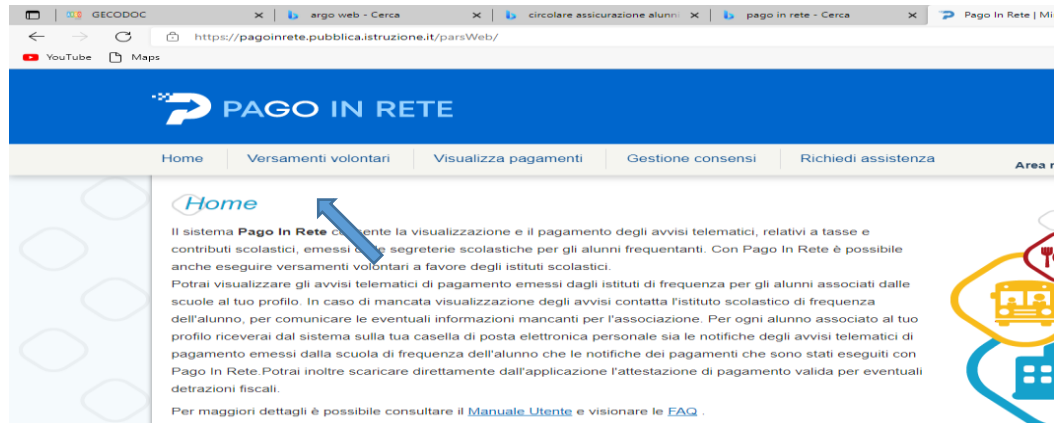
GECODOC | argo web - Cerca | circolare assicurazione alunni | pago in rete - Cerca | Pago In Rete | Mi

https://pagoinrete.pubblica.istruzione.it/parsWeb/

YouTube Maps

PAGO IN RETE

Home | Versamenti volontari | Visualizza pagamenti | Gestione consensi | Richiedi assistenza | Area r

Home

Il sistema Pago In Rete c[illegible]ente la visualizzazione e il pagamento degli avvisi telematici, relativi a tasse e contributi scolastici, emessi d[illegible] segreterie scolastiche per gli alunni frequentanti. Con Pago In Rete è possibile anche eseguire versamenti volontari a favore degli istituti scolastici.
Potrai visualizzare gli avvisi telematici di pagamento emessi dagli istituti di frequenza per gli alunni associati dalle scuole al tuo profilo. In caso di mancata visualizzazione degli avvisi contatta l'istituto scolastico di frequenza dell'alunno, per comunicare le eventuali informazioni mancanti per l'associazione. Per ogni alunno associato al tuo profilo riceverai dal sistema sulla tua casella di posta elettronica personale sia le notifiche degli avvisi telematici di pagamento emessi dalla scuola di frequenza dell'alunno che le notifiche dei pagamenti che sono stati eseguiti con Pago In Rete.Potrai inoltre scaricare direttamente dall'applicazione l'attestazione di pagamento valida per eventuali detrazioni fiscali.

Per maggiori dettagli è possibile consultare il Manuale Utente e visionare le FAQ .